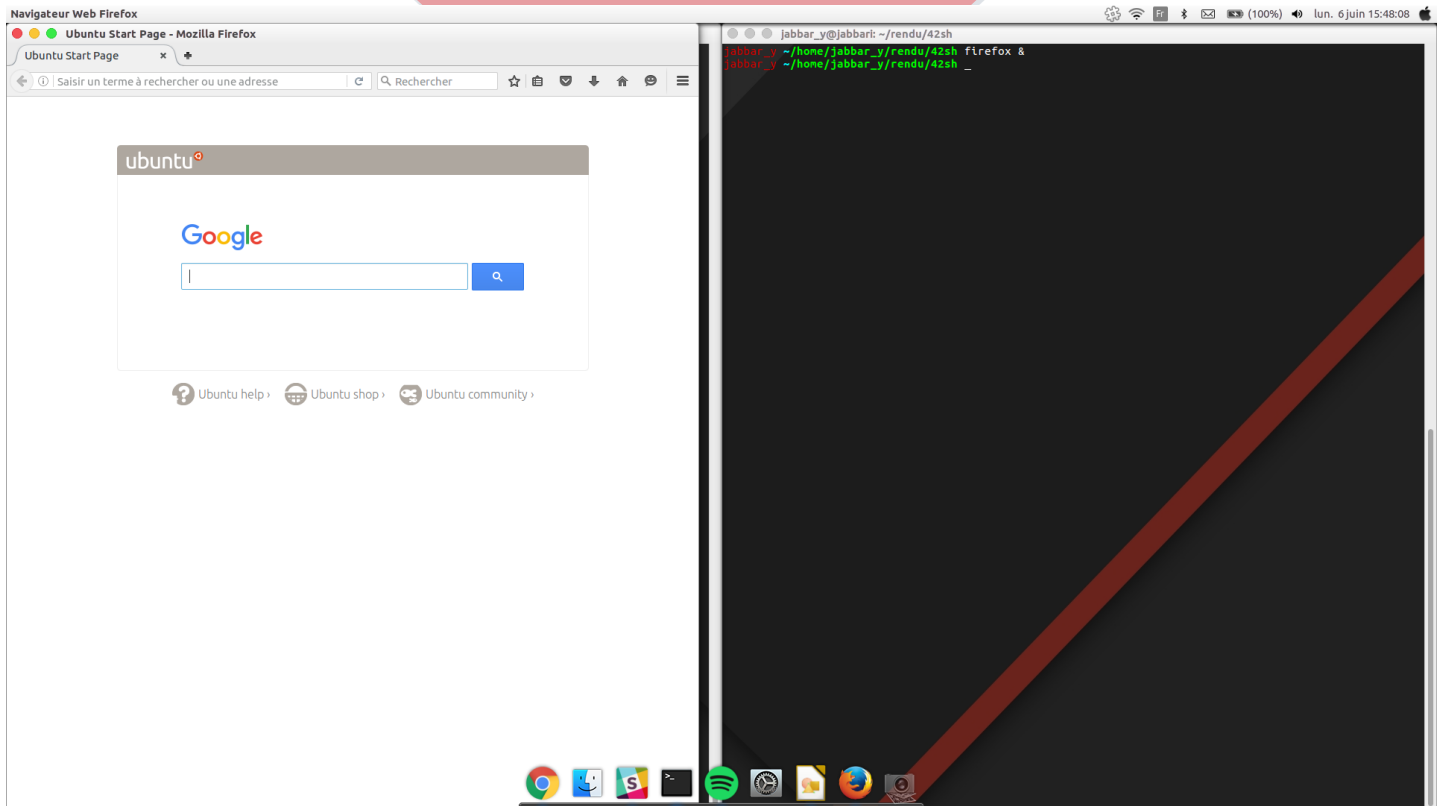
Navigateur Web Firefox

Fr (100%) lun. 6 juin 15:48:08

Ubuntu Start Page - Mozilla Firefox

Ubuntu Start Page ×

Saisir un terme à rechercher ou une adresse

Rechercher

ubuntu

Google

Ubuntu help › Ubuntu shop › Ubuntu community ›

jabbar_y@jabbari: ~/rendu/42sh

jabbar_y ~/home/jabbar_y/rendu/42sh firefox &
jabbar_y ~/home/jabbar_y/rendu/42sh _